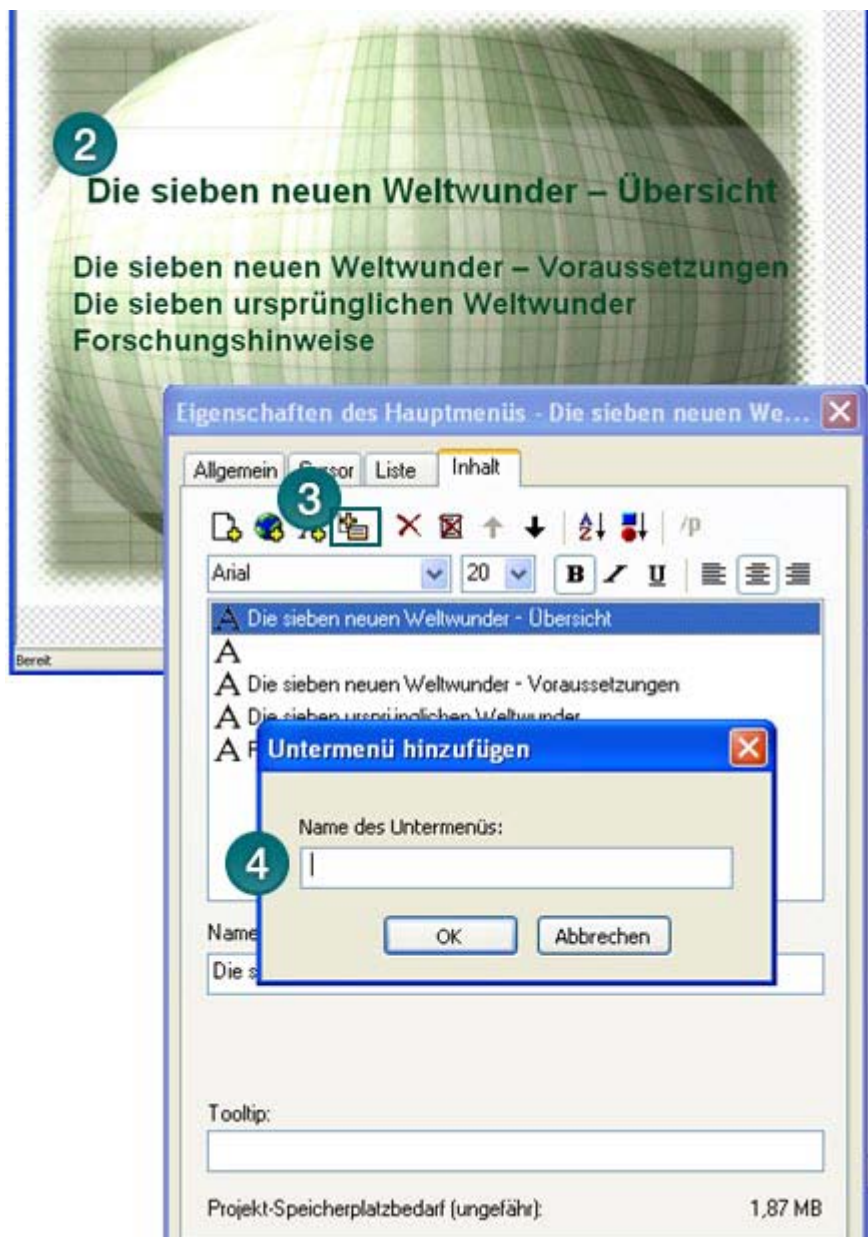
2

Die sieben neuen Weltwunder – Übersicht

Die sieben neuen Weltwunder – Voraussetzungen
Die sieben ursprünglichen Weltwunder
Forschungshinweise

Bereit

Eigenschaften des Hauptmenüs - Die sieben neuen We...

Allgemein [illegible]sor Liste Inhalt

3

Arial 20 B I U

A Die sieben neuen Weltwunder - Übersicht
A
A Die sieben neuen Weltwunder - Voraussetzungen
A Die sieben ursprünglichen Weltwunder
A F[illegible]

Untermenü hinzufügen

Name des Untermenüs:

4

OK Abbrechen

Name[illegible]
Die s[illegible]

Tooltip:

Projekt-Speicherplatzbedarf (ungefähr): 1,87 MB